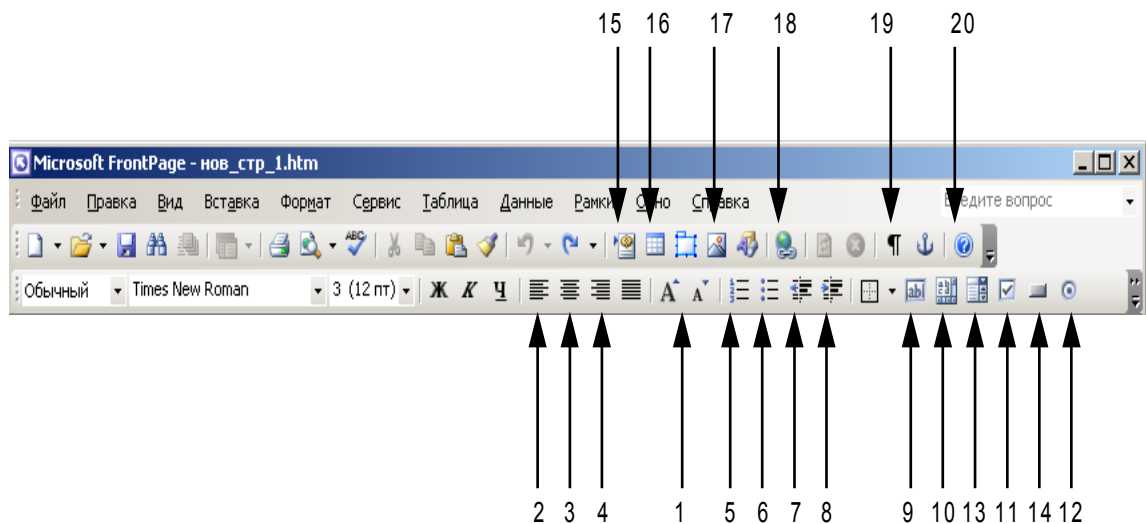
15 16 17 18 19 20

Microsoft FrontPage - нов_стр_1.htm

Файл Правка Вид Вставка Формат Сервис Таблица Данные Рамки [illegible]кно Справка

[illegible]едите вопрос

Обычный Times New Roman 3 (12 пт) Ж К Ч

2 3 4 1 5 6 7 8 9 10 13 11 14 12